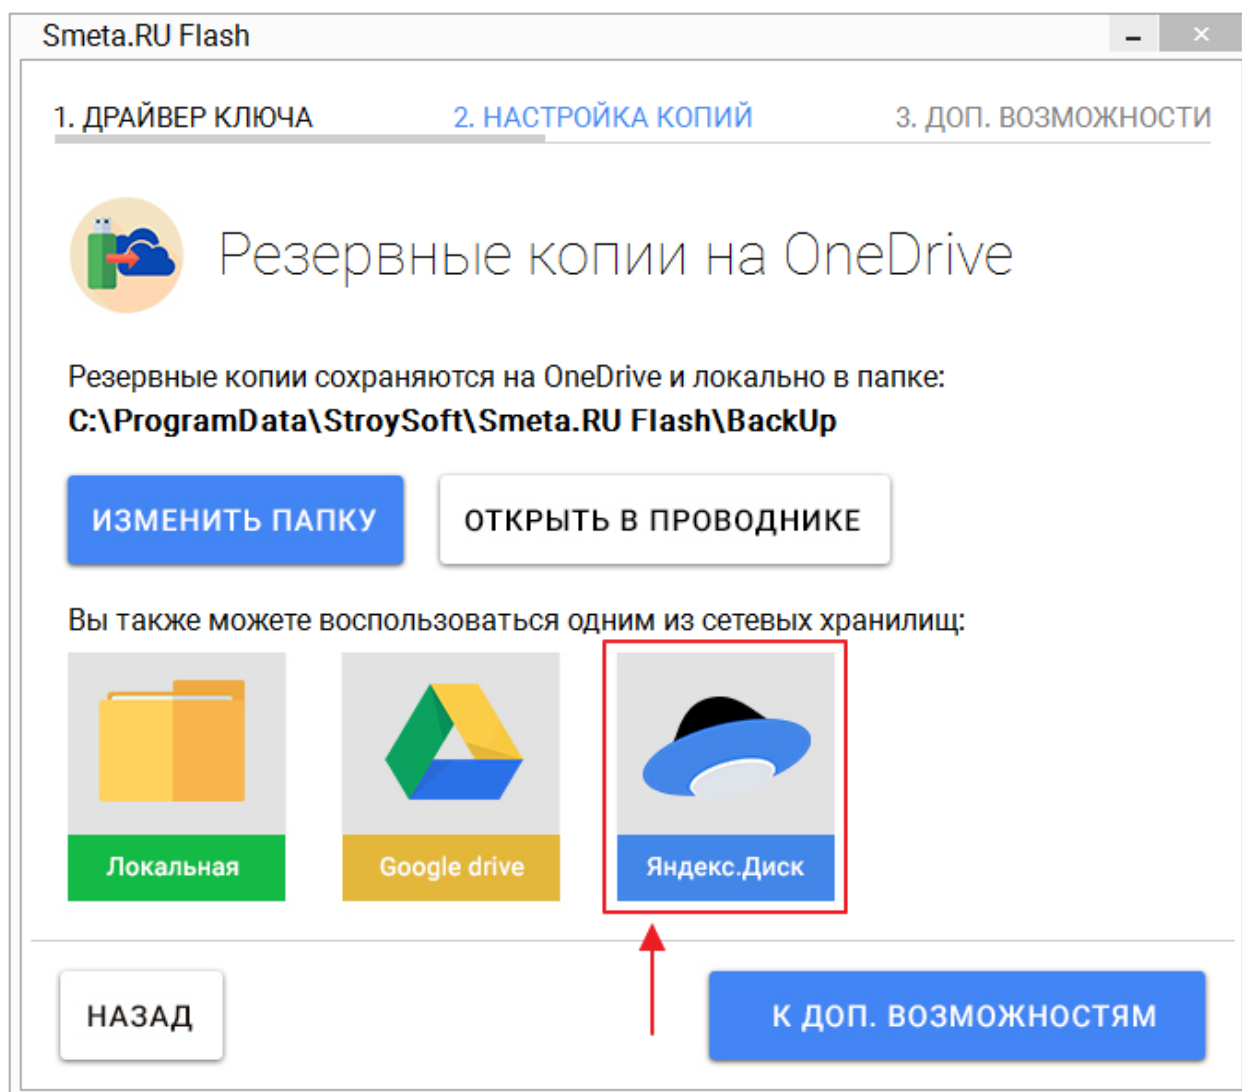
Smeta.RU Flash

1. ДРАЙВЕР КЛЮЧА
2. НАСТРОЙКА КОПИЙ
3. ДОП. ВОЗМОЖНОСТИ

Резервные копии на OneDrive

Резервные копии сохраняются на OneDrive и локально в папке:
C:\ProgramData\StroySoft\Smeta.RU Flash\BackUp

ИЗМЕНИТЬ ПАПКУ
ОТКРЫТЬ В ПРОВОДНИКЕ

Вы также можете воспользоваться одним из сетевых хранилищ:

Локальная
Google drive
Яндекс.Диск

НАЗАД
К ДОП. ВОЗМОЖНОСТЯМ